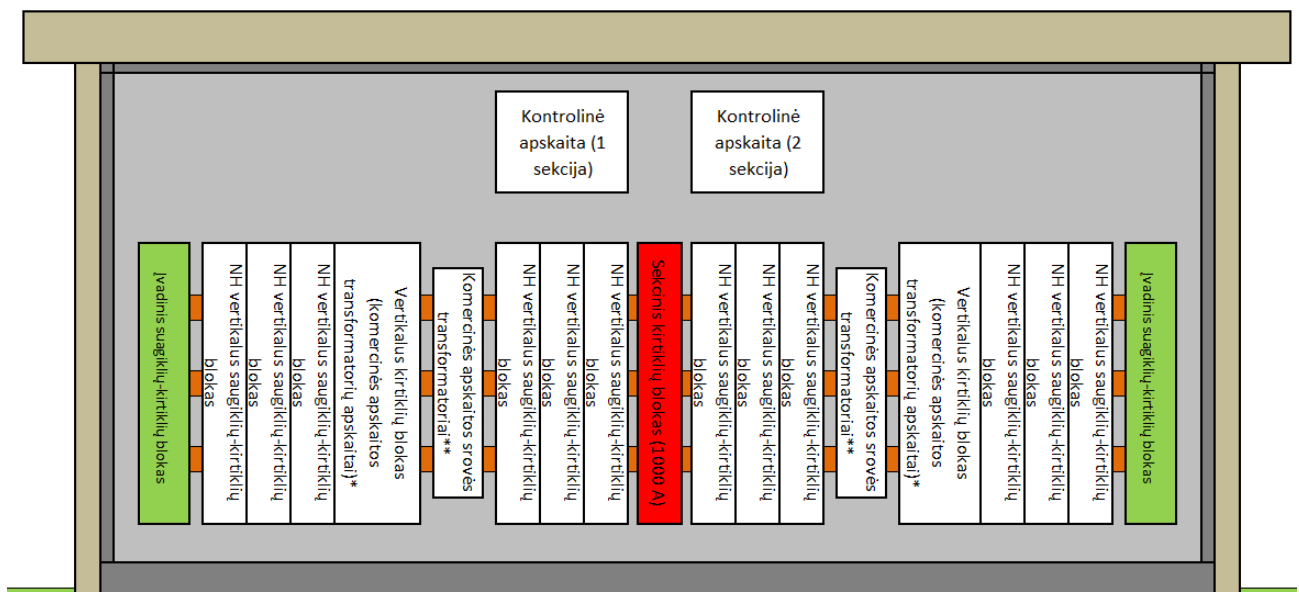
Kontrolinė apskaita (1 sekcija)

Kontrolinė apskaita (2 sekcija)

Įvadinis saugiklių-kirtiklių blokas

NH vertikalus saugiklių-kirtiklių blokas

NH vertikalus saugiklių-kirtiklių blokas

NH vertikalus saugiklių-kirtiklių blokas

Vertikalus kirtiklių blokas (komercinės apskaitos transformatorių apskaitai)*

Komercinės apskaitos srovės transformatoriai**

NH vertikalus saugiklių-kirtiklių blokas

NH vertikalus saugiklių-kirtiklių blokas

NH vertikalus saugiklių-kirtiklių blokas

Sekcinis kirtiklių blokas (1000 A)

NH vertikalus saugiklių-kirtiklių blokas

NH vertikalus saugiklių-kirtiklių blokas

NH vertikalus saugiklių-kirtiklių blokas

Komercinės apskaitos srovės transformatoriai**

Vertikalus kirtiklių blokas (komercinės apskaitos transformatorių apskaitai)*

NH vertikalus saugiklių-kirtiklių blokas

NH vertikalus saugiklių-kirtiklių blokas

NH vertikalus saugiklių-kirtiklių blokas

Įvadinis saugiklių-kirtiklių blokas